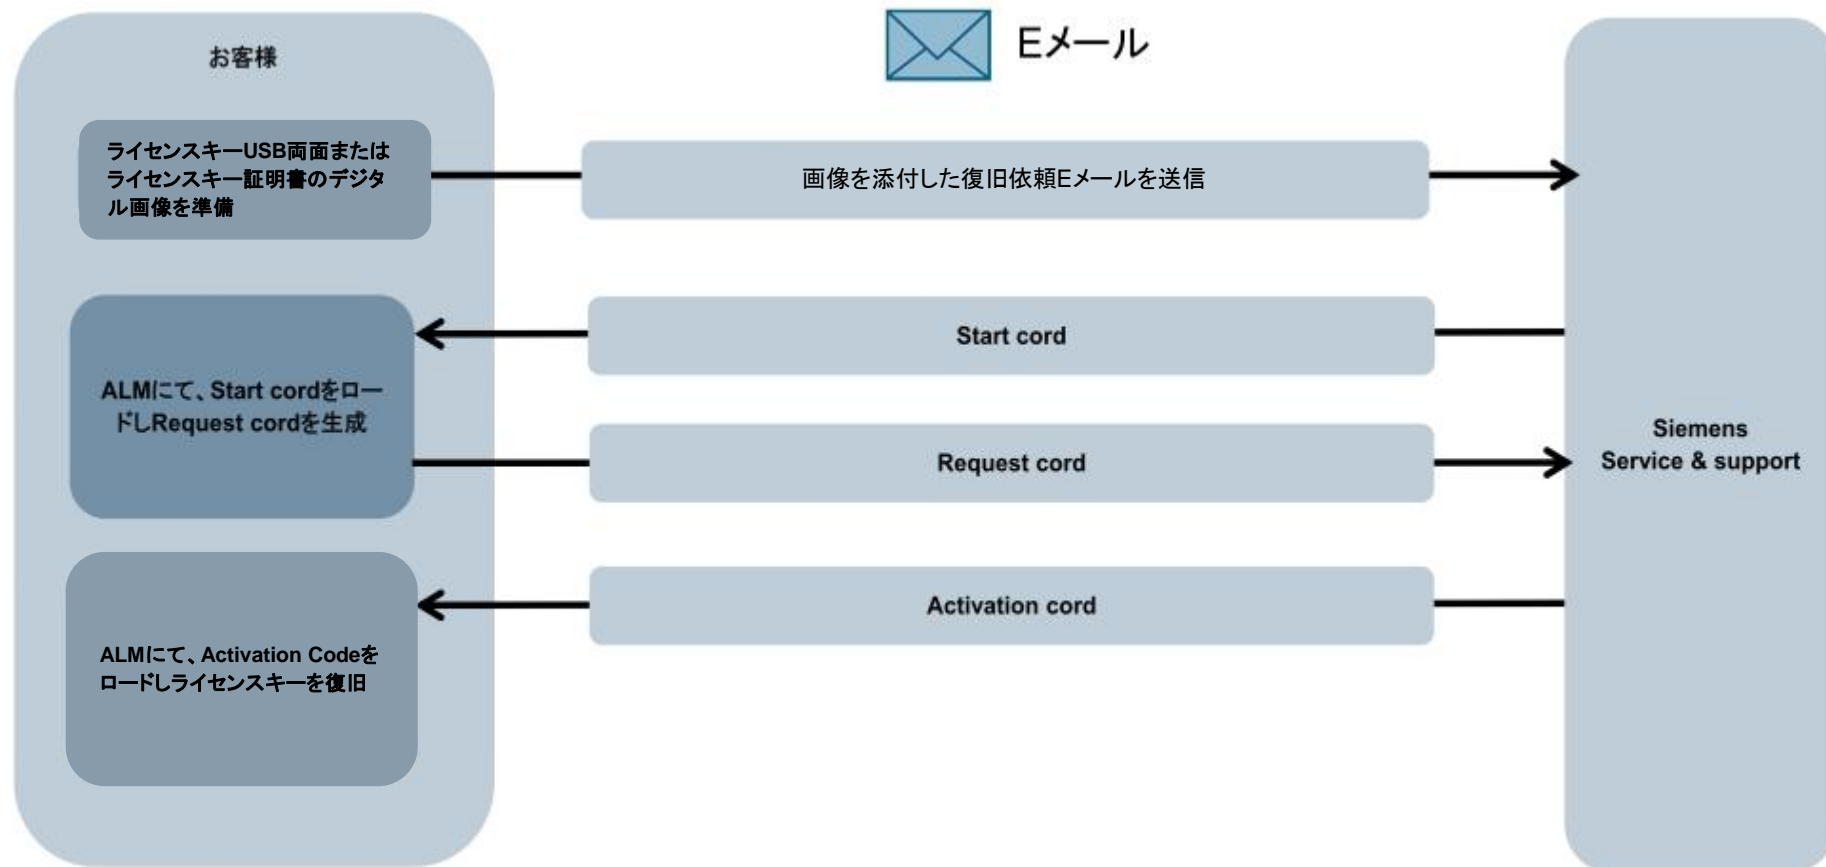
お客様

Eメール

ライセンスキーUSB両面または ライセンスキー証明書のデジタル画像を準備

画像を添付した復旧依頼Eメールを送信

Start cord

ALMにて、Start cordをロードしRequest cordを生成

Request cord

Siemens Service & support

Activation cord

ALMにて、Activation Codeをロードしライセンスキーを復旧